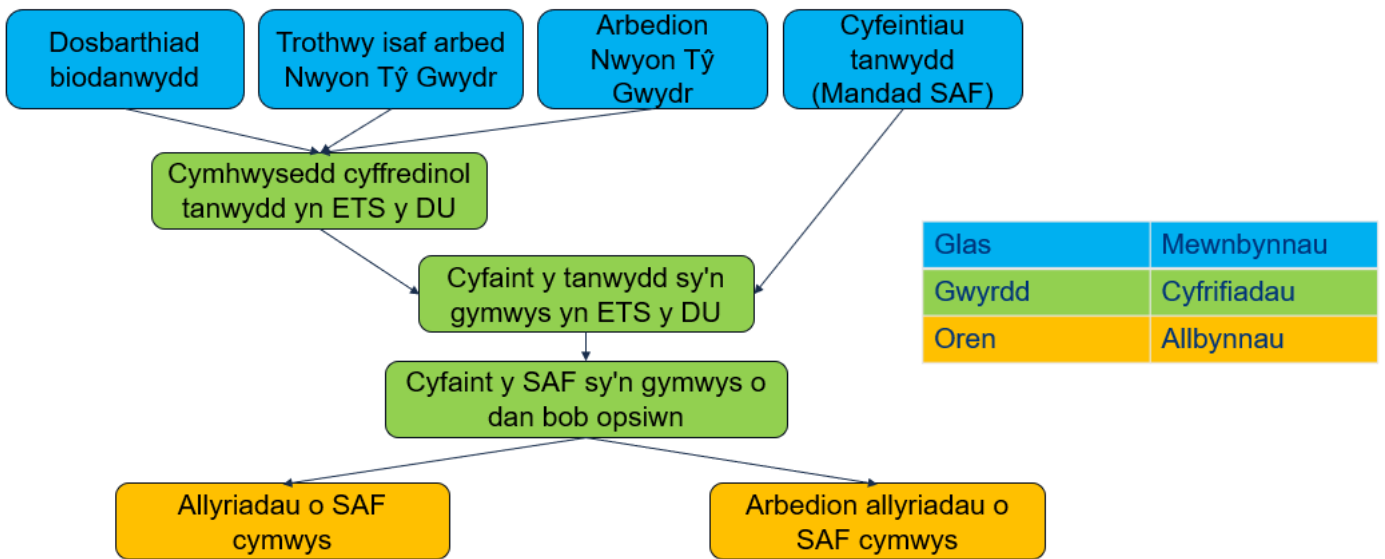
Dosbarthiad biodanwydd

Trothwy isaf arbed Nwyon Tŷ Gwydr

Arbedion Nwyon Tŷ Gwydr

Cyfeintiau tanwydd (Mandad SAF)

Cymhwysedd cyffredinol tanwydd yn ETS y DU

Cyfaint y tanwydd sy'n gymwys yn ETS y DU

Cyfaint y SAF sy'n gymwys o dan bob opsiwn

Allyriadau o SAF cymwys

Arbedion allyriadau o SAF cymwys

| Glas | Mewnbynnau |
|---|---|
| Gwyrdd | Cyfrifiadau |
| Oren | Allbynnau |